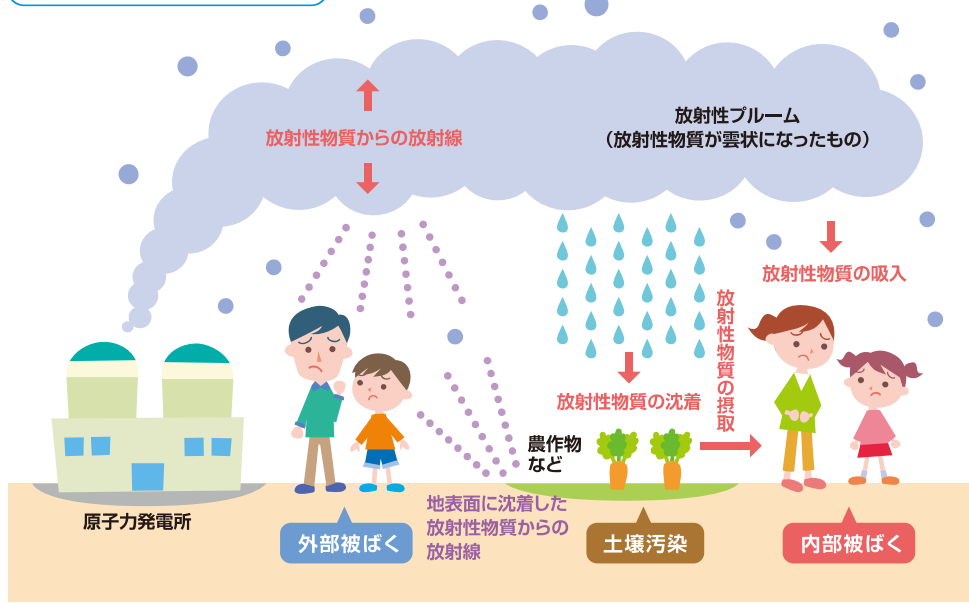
放射性物質からの放射線

放射性プルーム
（放射性物質が雲状になったもの）

放射性物質の吸入

放射性物質の摂取

放射性物質の沈着

農作物
など

原子力発電所

外部被ばく

地表面に沈着した放射性物質からの放射線

土壌汚染

内部被ばく